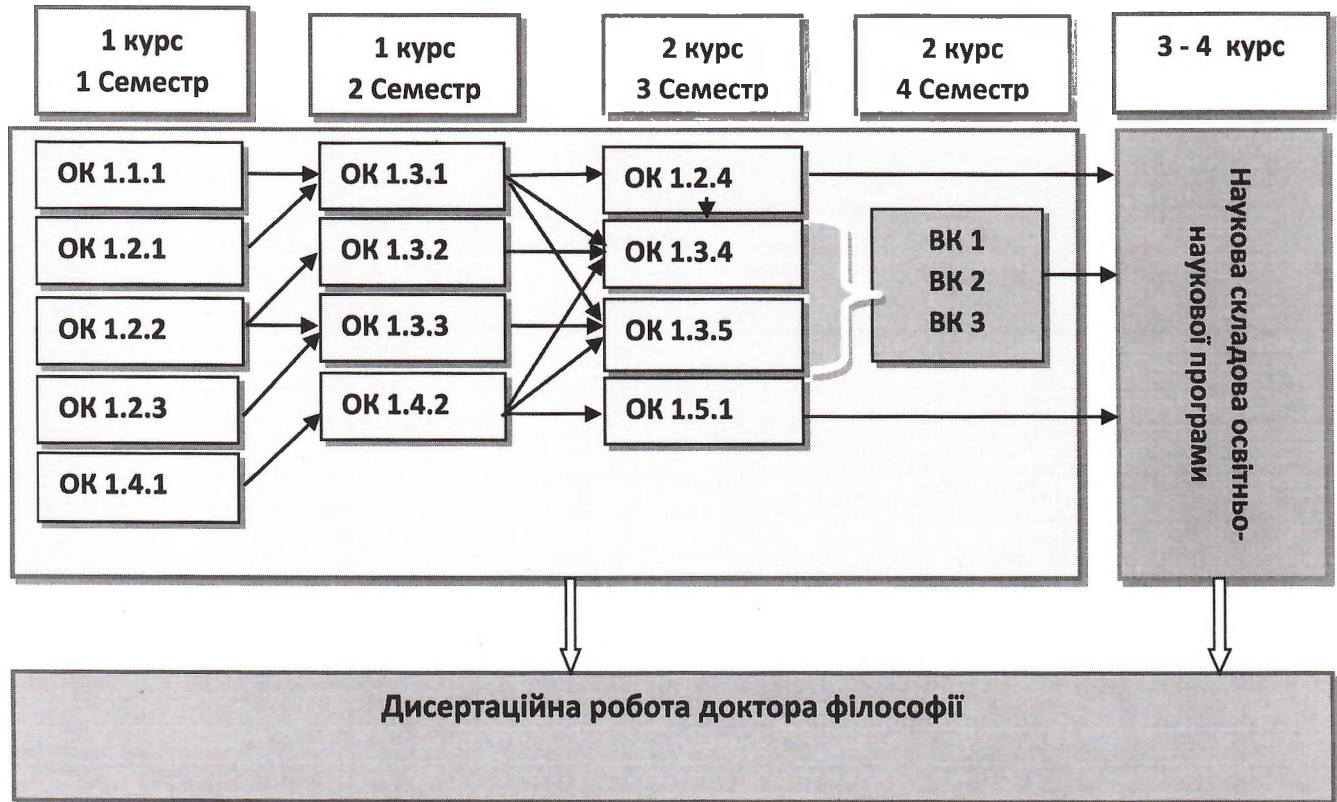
1 курс
1 Семестр

1 курс
2 Семестр

2 курс
3 Семестр

2 курс
4 Семестр

3 - 4 курс

ОК 1.1.1

ОК 1.2.1

ОК 1.2.2

ОК 1.2.3

ОК 1.4.1

ОК 1.3.1

ОК 1.3.2

ОК 1.3.3

ОК 1.4.2

ОК 1.2.4

ОК 1.3.4

ОК 1.3.5

ОК 1.5.1

ВК 1
ВК 2
ВК 3

Наукова складова освітньо-наукової програми

Дисертаційна робота доктора філософії